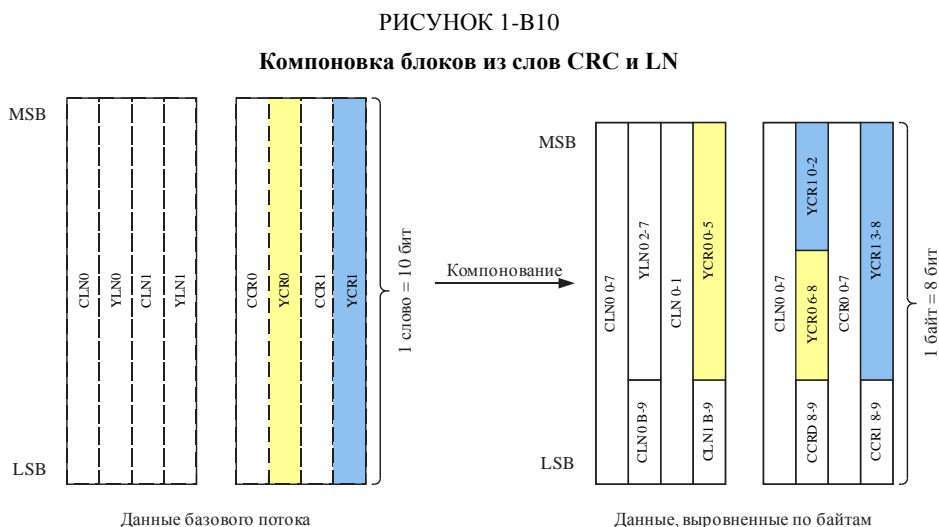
РИСУНОК 1-B10

**Компоновка блоков из слов CRC и LN**

MSB

LSB

CLN0 YLN0 CLN1 YLN1

CCR0 YCR0 CCR1 YCR1

1 слово = 10 бит

Компонование

MSB

LSB

CLN0 0-7

YLN0 2-7

CLN 0-1

YCR0 0-5

CLN0 B-9

CLN1 B-9

CLN0 0-7

YCR1 0-2

YCR0 6-8

CCR0 0-7

YCR1 3-8

CCRD 8-9

CCR1 8-9

1 байт = 8 бит

Данные базового потока

Данные, выровненные по байтам